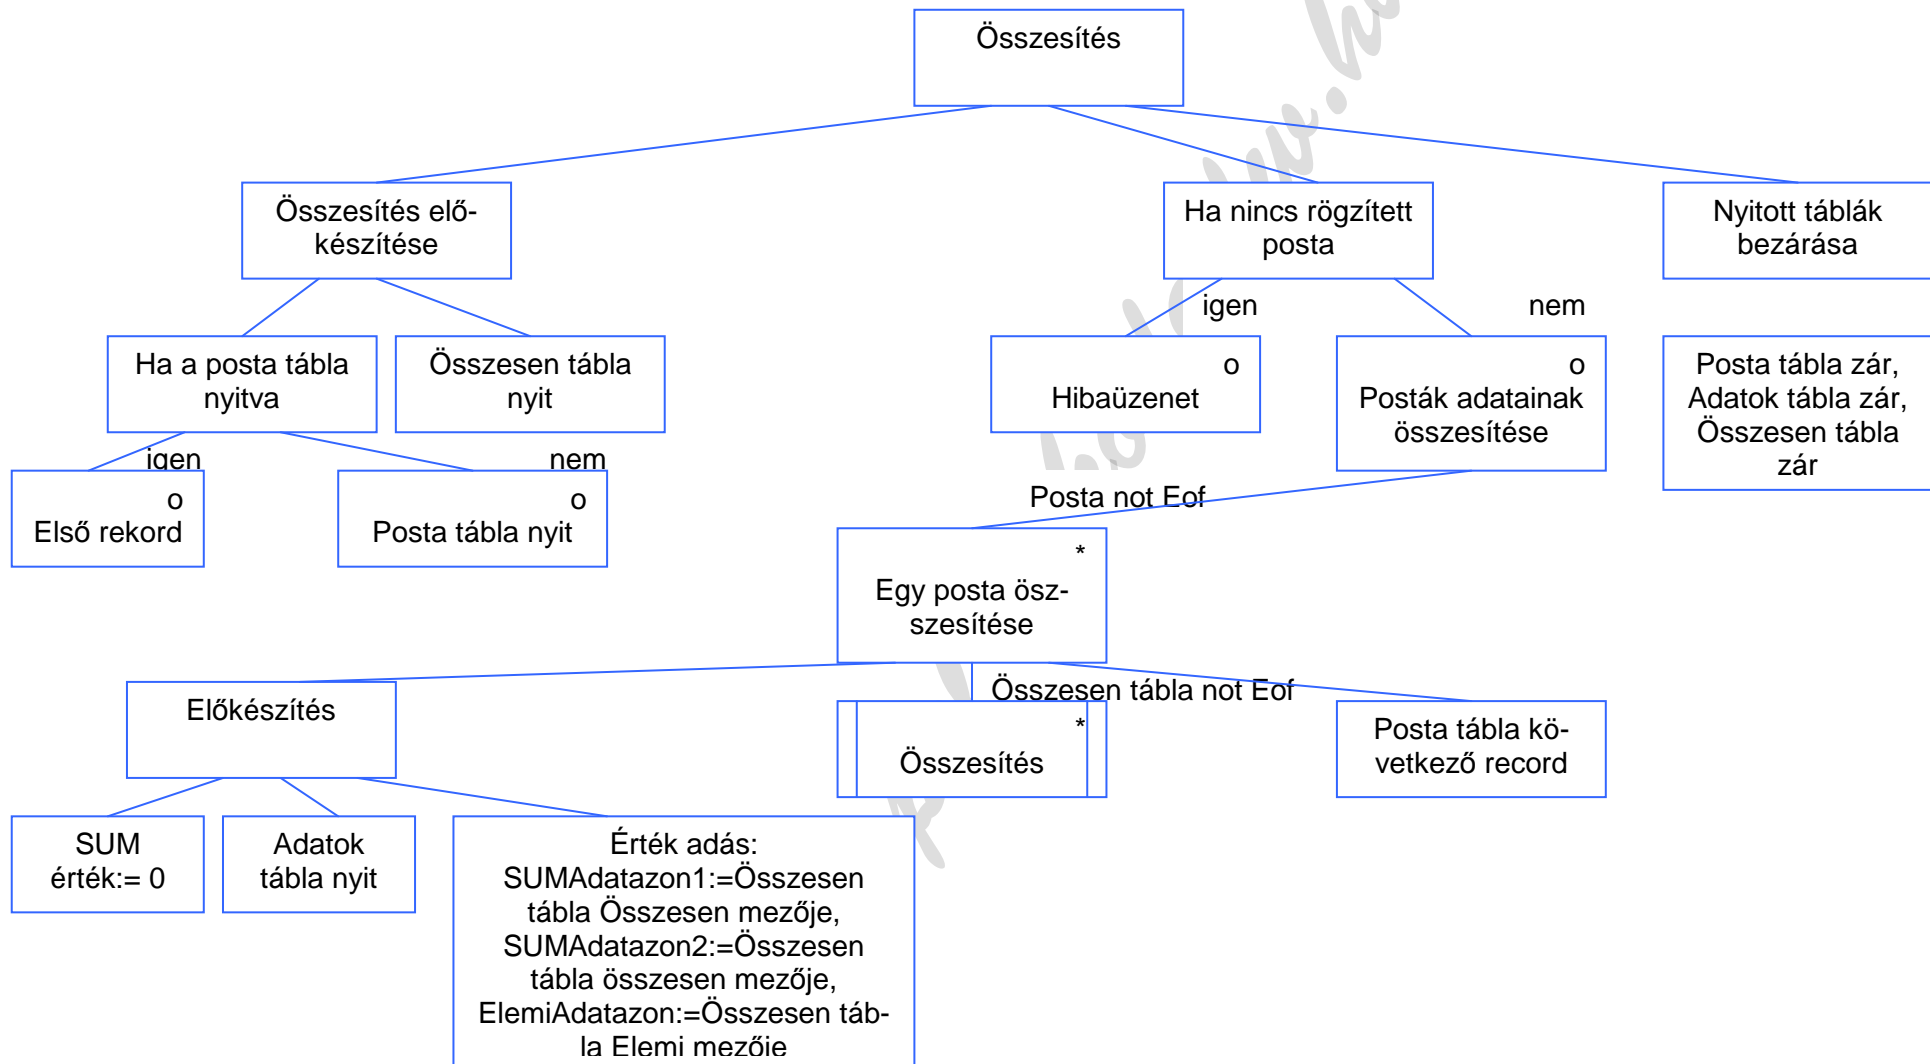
Összesítés

Összesítés előkészítése

Ha nincs rögzített posta

Nyitott táblák bezárása

Ha a posta tábla nyitva

Összesen tábla nyit

igen

nem

o
Hibaüzenet

o
Postrák adatainak összesítése

Posta tábla zár, Adatok tábla zár, Összesen tábla zár

igen

nem

o
Első rekord

o
Posta tábla nyit

Posta not Eof

*
Egy posta összesítése

Előkészítés

Összesen tábla not Eof

*
Összesítés

Posta tábla következő record

SUM érték:= 0

Adatok tábla nyit

Érték adás:
SUMAdatazon1:=Összesen tábla Összesen mezője,
SUMAdatazon2:=Összesen tábla összesen mezője,
ElemiAdatazon:=Összesen tábla Elemi mezője